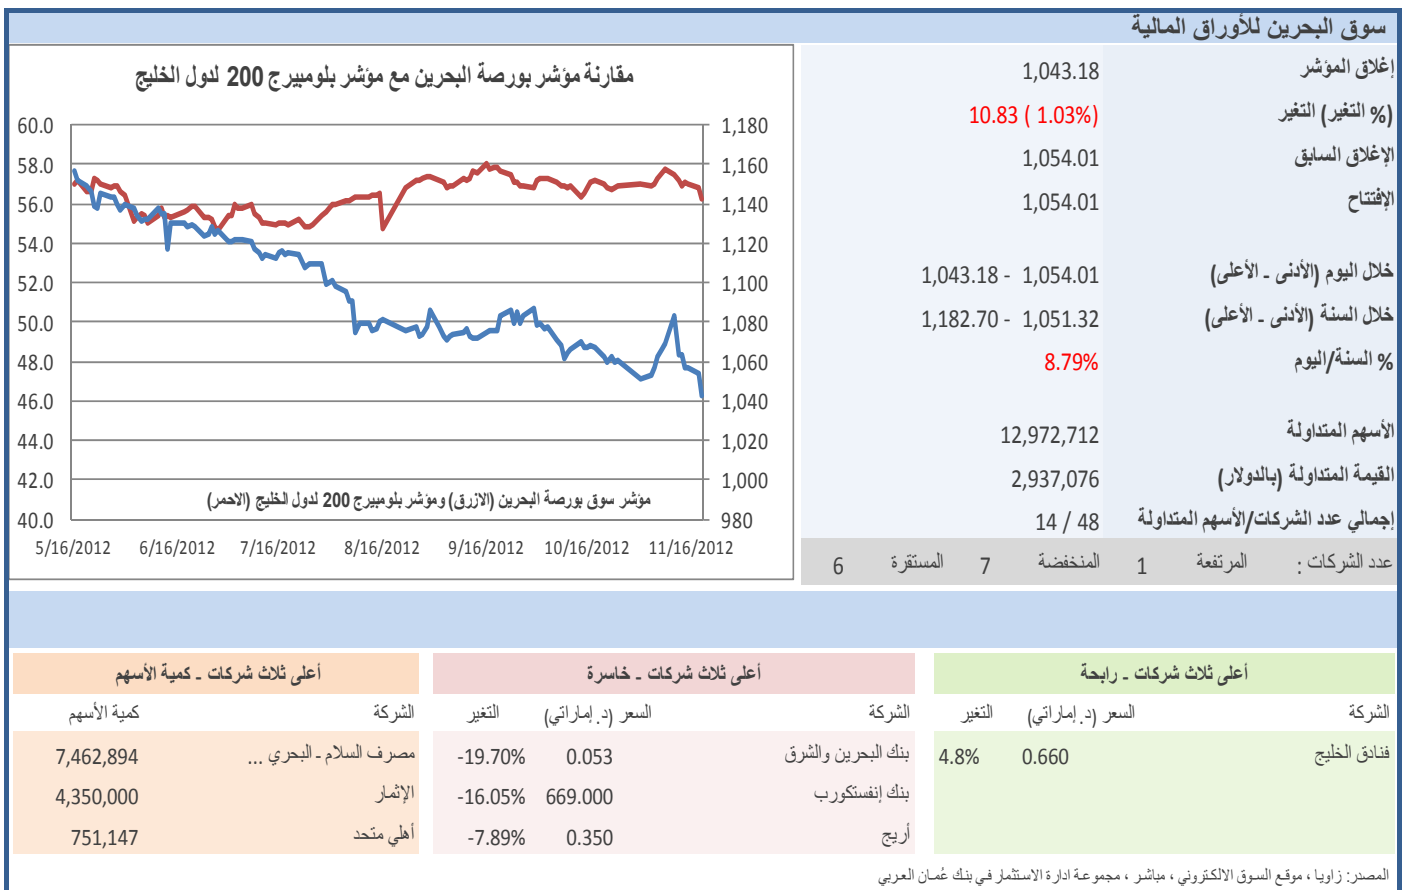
سوق البحرين للأوراق المالية

| | |
|---|---|
| إغلاق المؤشر | 1,043.18 |
| التغير (% التغير) | 10.83 ( 1.03%) |
| الإغلاق السابق | 1,054.01 |
| الإفتتاح | 1,054.01 |
| خلال اليوم (الأدنى - الأعلى) | 1,043.18 - 1,054.01 |
| خلال السنة (الأدنى - الأعلى) | 1,182.70 - 1,051.32 |
| % السنة/اليوم | 8.79% |
| الأسهم المتداولة | 12,972,712 |
| القيمة المتداولة (بالدولار) | 2,937,076 |
| إجمالي عدد الشركات/الأسهم المتداولة | 14 / 48 |

عدد الشركات : المرتفعة 1 المنخفضة 7 المستقرة 6

مقارنة مؤشر بورصة البحرين مع مؤشر بلومبيرج 200 لدول الخليج

60.0 58.0 56.0 54.0 52.0 50.0 48.0 46.0 44.0 42.0 40.0

1,180 1,160 1,140 1,120 1,100 1,080 1,060 1,040 1,020 1,000 980

مؤشر سوق بورصة البحرين (الازرق) ومؤشر بلومبيرج 200 لدول الخليج (الاحمر)

5/16/2012 6/16/2012 7/16/2012 8/16/2012 9/16/2012 10/16/2012 11/16/2012

أعلى ثلاث شركات - رابحة

| الشركة | السعر (د. إماراتي) | التغير |
|---|---|---|
| فنادق الخليج | 0.660 | 4.8% |

أعلى ثلاث شركات - خاسرة

| الشركة | السعر (د. إماراتي) | التغير |
|---|---|---|
| بنك البحرين والشرق | 0.053 | -19.70% |
| بنك إنفستكورب | 669.000 | -16.05% |
| أريج | 0.350 | -7.89% |

أعلى ثلاث شركات - كمية الأسهم

| الشركة | كمية الأسهم |
|---|---|
| مصرف السلام - البحري ... | 7,462,894 |
| الإثمار | 4,350,000 |
| أهلي متحد | 751,147 |

المصدر: زاويا ، موقع السوق الالكتروني ، مباشر ، مجموعة ادارة الاستثمار في بنك عُمان العربي